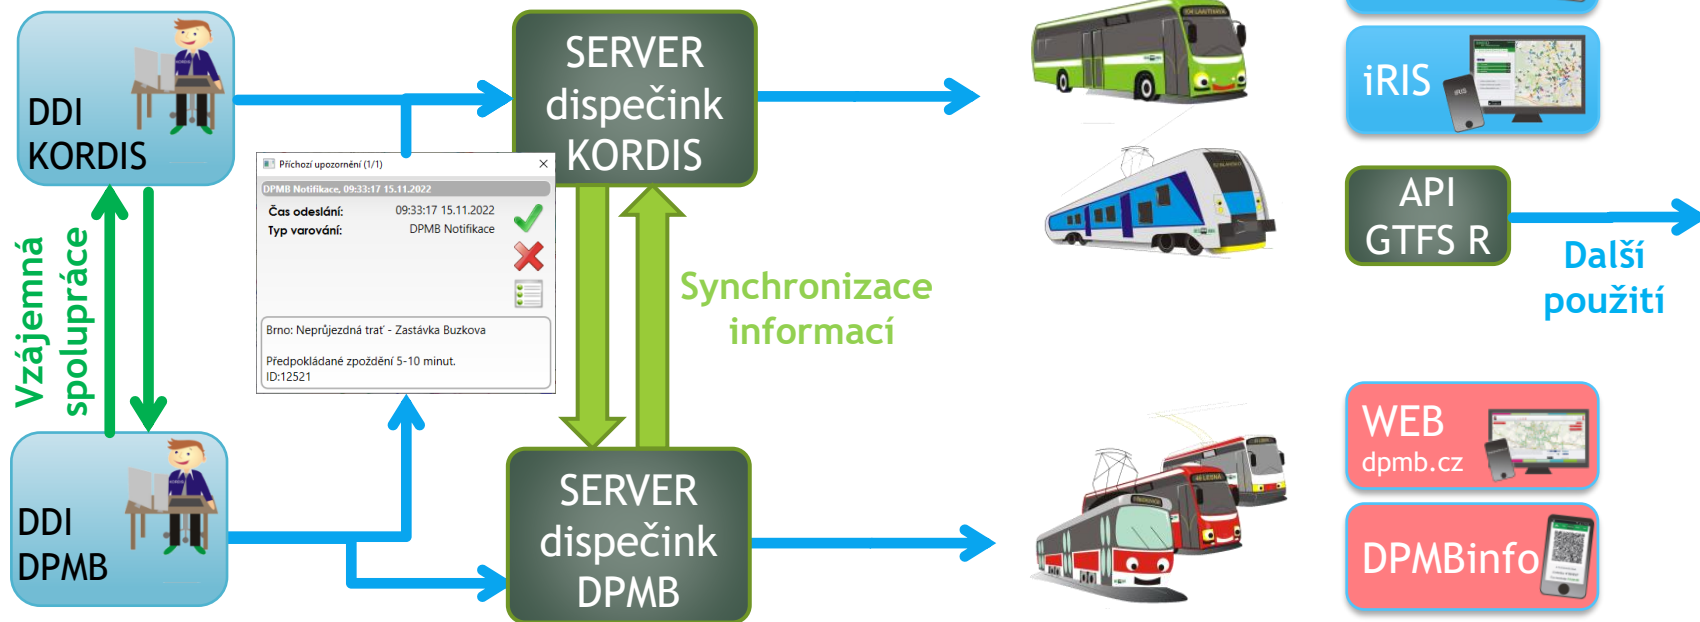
DDI KORDIS

SERVER dispečink KORDIS

iRIS

API GTFS R

Další použití

Příchozí upozornění (1/1)

DPMB Notifikace, 09:33:17 15.11.2022

Čas odeslání: 09:33:17 15.11.2022

Typ varování: DPMB Notifikace

Brno: Neprůjezdná trať - Zastávka Buzkova

Předpokládané zpoždění 5-10 minut.

ID:12521

Vzájemná spolupráce

Synchronizace informací

DDI DPMB

SERVER dispečink DPMB

WEB dpmb.cz

DPMBinfo